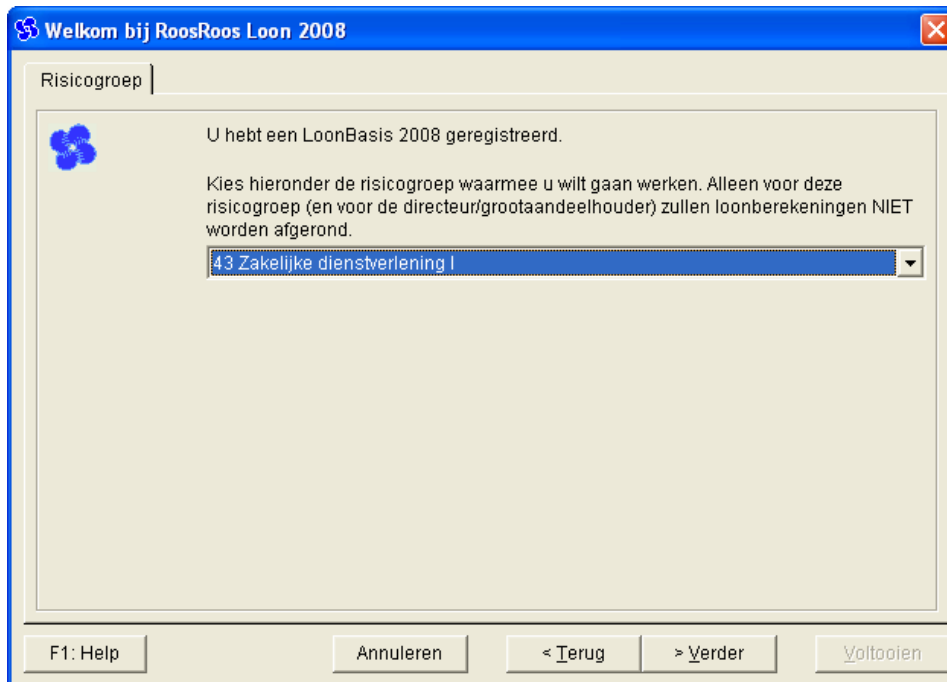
Welkom bij RoosRoos Loon 2008

Risicogroep

U hebt een LoonBasis 2008 geregistreerd.

Kies hieronder de risicogroep waarmee u wilt gaan werken. Alleen voor deze risicogroep (en voor de directeur/grootaandeelhouder) zullen loonberekeningen NIET worden afgerond.

43 Zakelijke dienstverlening I

F1: Help | Annuleren | < Terug | > Verder | Voltooien